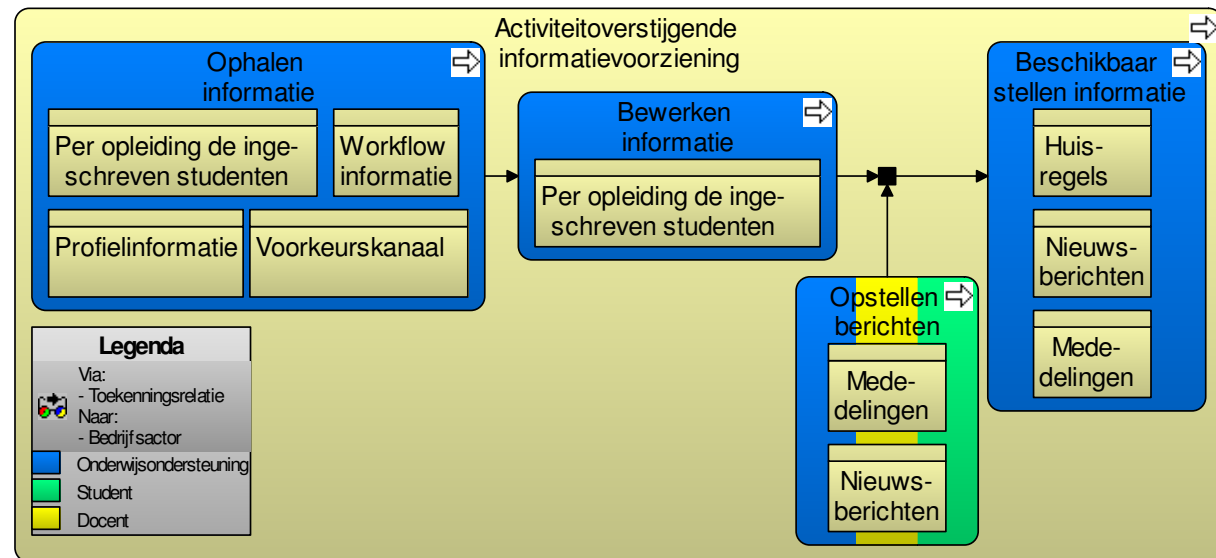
Activiteitoverstijgende informatievoorziening

Ophalen informatie

Per opleiding de ingeschreven studenten

Workflow informatie

Profielinformatie

Voorkeurskanaal

Bewerken informatie

Per opleiding de ingeschreven studenten

Opstellen berichten

Mededelingen

Nieuwsberichten

Beschikbaar stellen informatie

Huisregels

Nieuwsberichten

Mededelingen

Legenda

Via:
- Toekenningsrelatie
Naar:
- Bedrijf sactor

Onderwijsondersteuning

Student

Docent